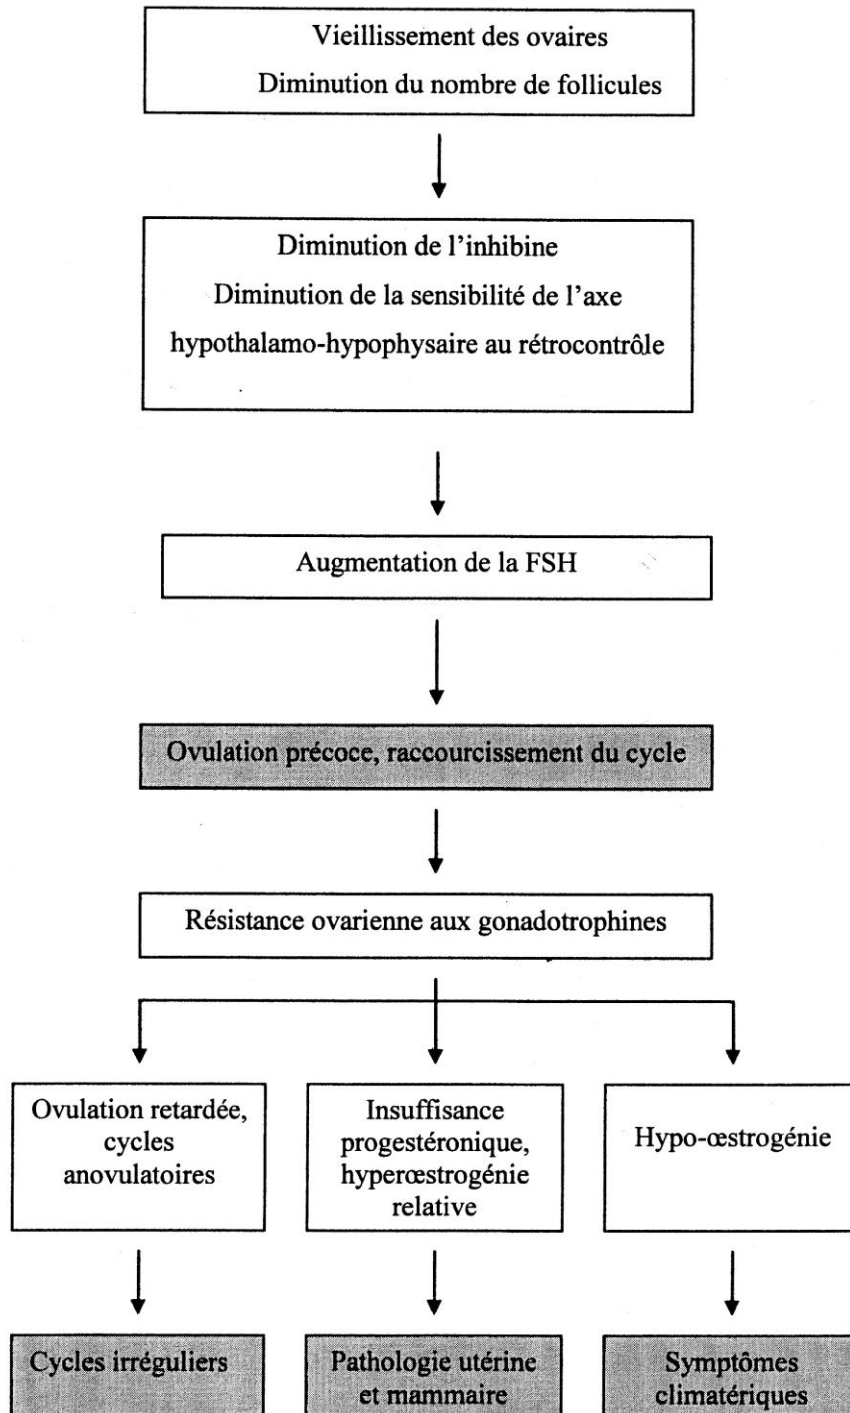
Vieillissement des ovaires
Diminution du nombre de follicules

Diminution de l'inhibine
Diminution de la sensibilité de l'axe hypothalamo-hypophysaire au rétrocontrôle

Augmentation de la FSH

Ovulation précoce, raccourcissement du cycle

Résistance ovarienne aux gonadotrophines

Ovulation retardée, cycles anovulatoires

Insuffisance progestéronique, hyperœstrogénie relative

Hypo-œstrogénie

Cycles irréguliers

Pathologie utérine et mammaire

Symptômes climatériques